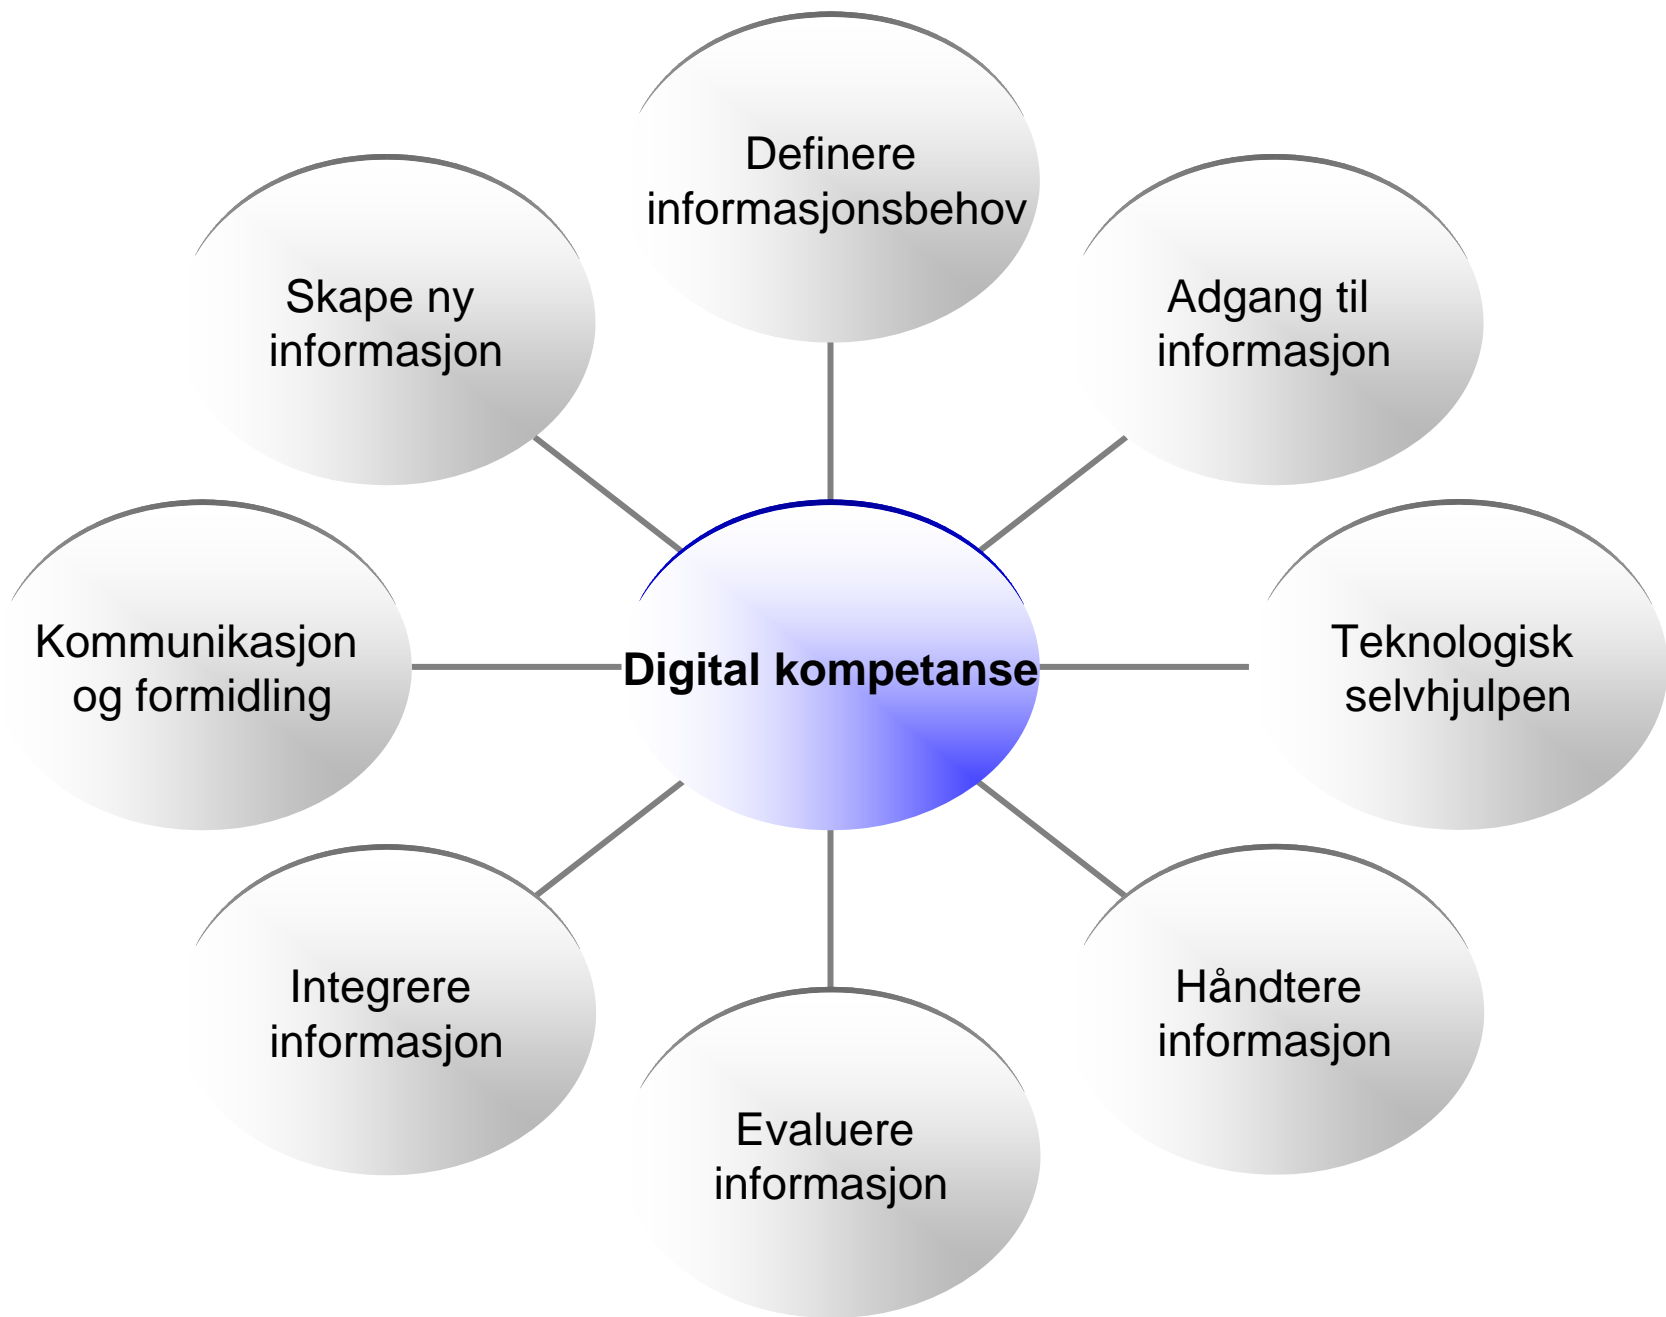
Definere informasjonsbehov

Skape ny informasjon

Adgang til informasjon

Kommunikasjon og formidling

Digital kompetanse

Teknologisk selvhjulpen

Integrere informasjon

Håndtere informasjon

Evaluere informasjon